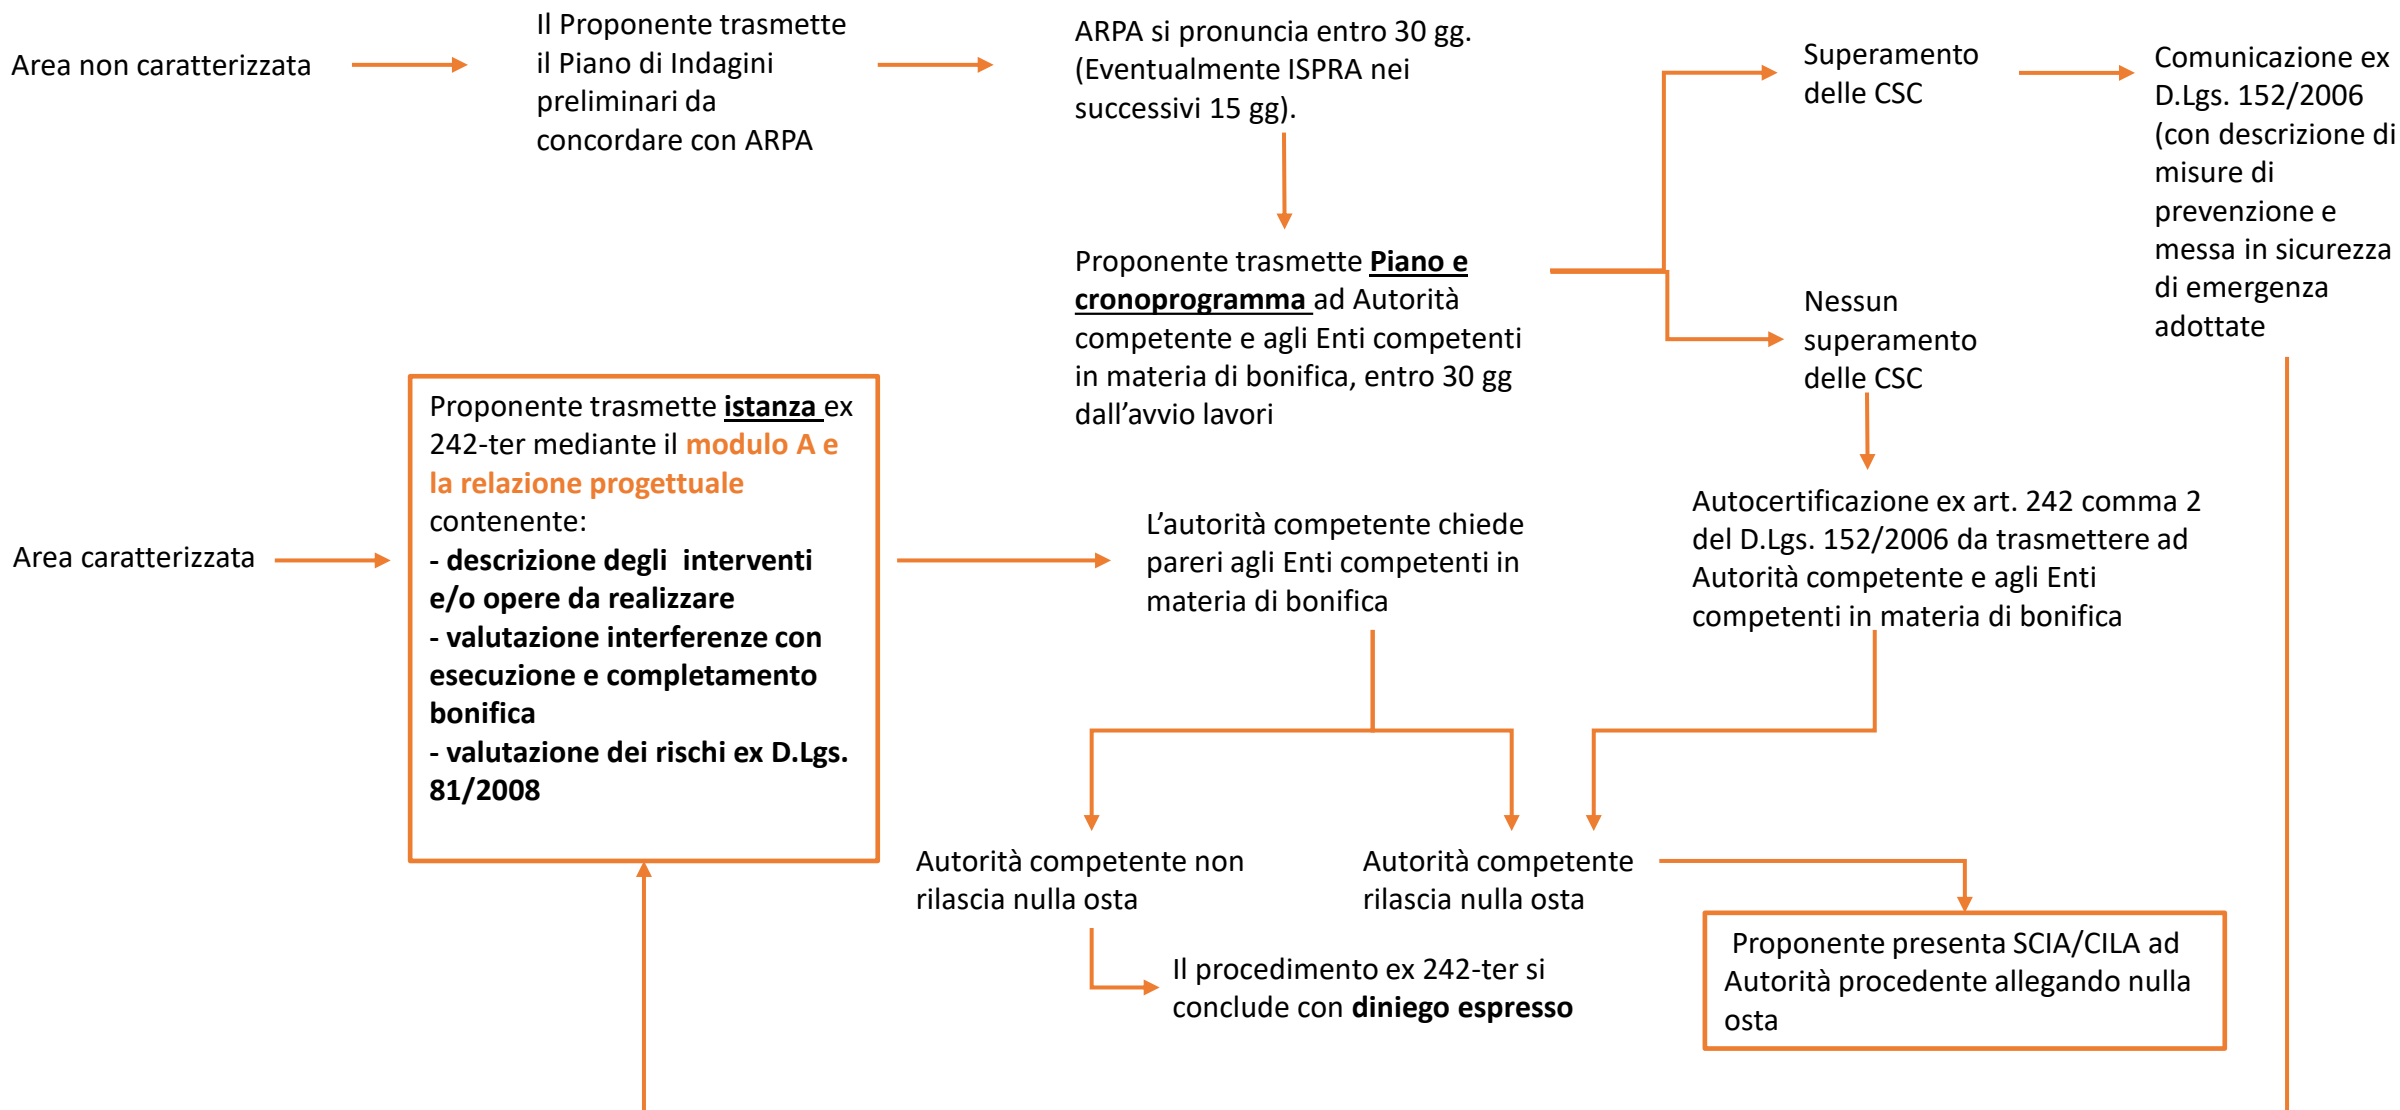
Area non caratterizzata

Il Proponente trasmette il Piano di Indagini preliminari da concordare con ARPA

ARPA si pronuncia entro 30 gg. (Eventualmente ISPRA nei successivi 15 gg).

Proponente trasmette **Piano e cronoprogramma** ad Autorità competente e agli Enti competenti in materia di bonifica, entro 30 gg dall'avvio lavori

Superamento delle CSC

Comunicazione ex D.Lgs. 152/2006 (con descrizione di misure di prevenzione e messa in sicurezza di emergenza adottate

Nessun superamento delle CSC

Autocertificazione ex art. 242 comma 2 del D.Lgs. 152/2006 da trasmettere ad Autorità competente e agli Enti competenti in materia di bonifica

Area caratterizzata

Proponente trasmette **istanza** ex 242-ter mediante il **modulo A e la relazione progettuale** contenente:
**- descrizione degli interventi e/o opere da realizzare**
**- valutazione interferenze con esecuzione e completamento bonifica**
**- valutazione dei rischi ex D.Lgs. 81/2008**

L'autorità competente chiede pareri agli Enti competenti in materia di bonifica

Autorità competente non rilascia nulla osta

Autorità competente rilascia nulla osta

Il procedimento ex 242-ter si conclude con **diniego espresso**

Proponente presenta SCIA/CILA ad Autorità procedente allegando nulla osta